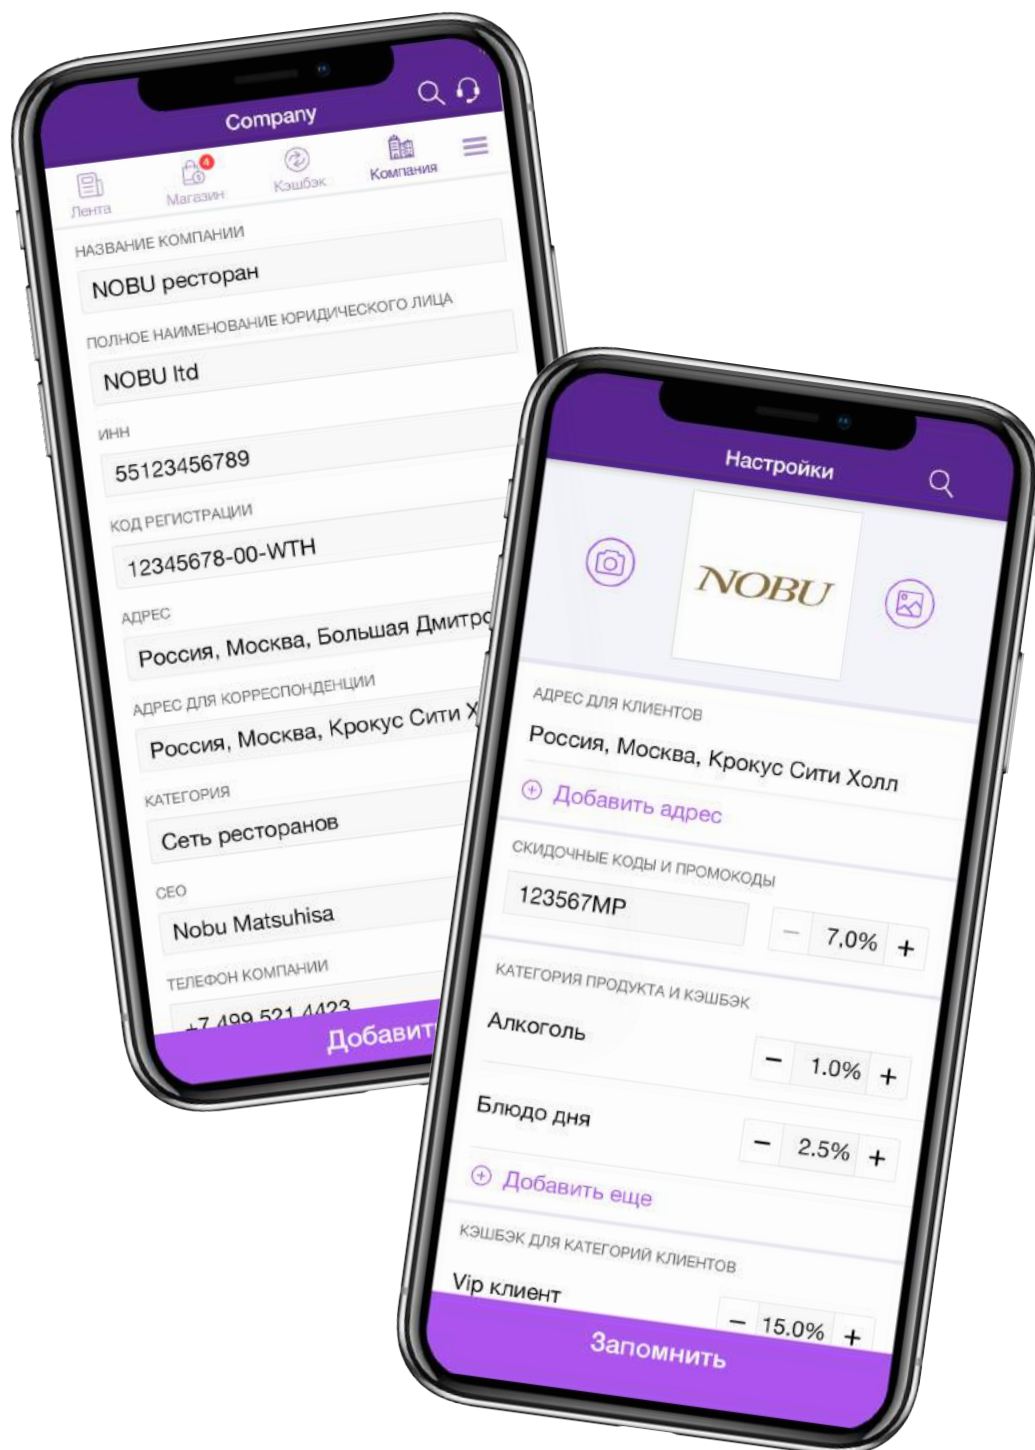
Company

Лента
4
Магазин
Кэшбэк
Компания

НАЗВАНИЕ КОМПАНИИ
NOBU ресторан
ПОЛНОЕ НАИМЕНОВАНИЕ ЮРИДИЧЕСКОГО ЛИЦА
NOBU ltd
ИНН
55123456789
КОД РЕГИСТРАЦИИ
12345678-00-WTH
АДРЕС
Россия, Москва, Большая Дмитро
АДРЕС ДЛЯ КОРРЕСПОНДЕНЦИИ
Россия, Москва, Крокус Сити Х
КАТЕГОРИЯ
Сеть ресторанов
CEO
Nobu Matsuhisa
ТЕЛЕФОН КОМПАНИИ
+7 499 521 4423
Добавит

Настройки

NOBU

АДРЕС ДЛЯ КЛИЕНТОВ
Россия, Москва, Крокус Сити Холл
Добавить адрес
СКИДОЧНЫЕ КОДЫ И ПРОМОКОДЫ
123567MP
− 7.0% +
КАТЕГОРИЯ ПРОДУКТА И КЭШБЭК
Алкоголь
− 1.0% +
Блюдо дня
− 2.5% +
Добавить еще
КЭШБЭК ДЛЯ КАТЕГОРИЙ КЛИЕНТОВ
Vip клиент
− 15.0% +
Запомнить